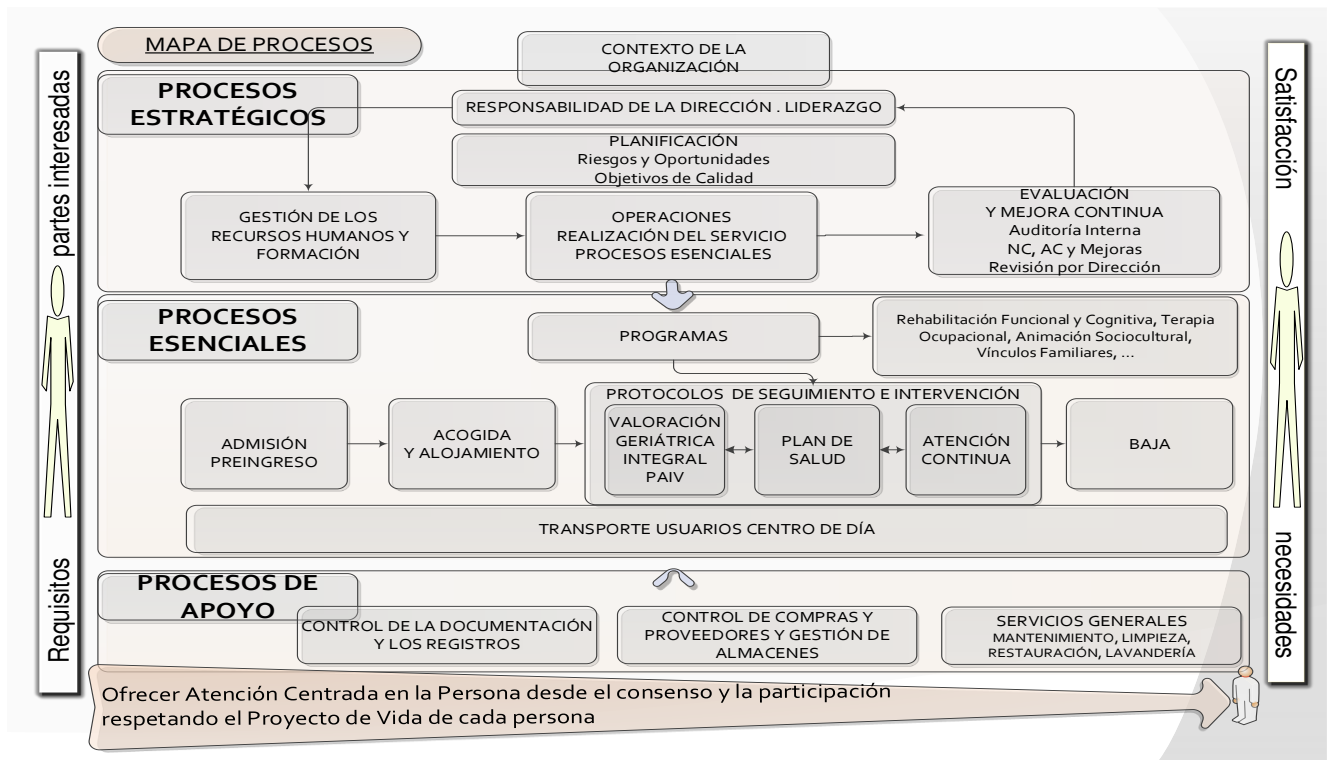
MAPA DE PROCESOS

CONTEXTO DE LA ORGANIZACIÓN

Requisitos partes interesadas

Satisfacción necesidades

PROCESOS ESTRATÉGICOS

RESPONSABILIDAD DE LA DIRECCIÓN . LIDERAZGO

PLANIFICACIÓN
Riesgos y Oportunidades
Objetivos de Calidad

GESTIÓN DE LOS RECURSOS HUMANOS Y FORMACIÓN

OPERACIONES
REALIZACIÓN DEL SERVICIO
PROCESOS ESENCIALES

EVALUACIÓN
Y MEJORA CONTINUA
Auditoría Interna
NC, AC y Mejoras
Revisión por Dirección

PROCESOS ESENCIALES

PROGRAMAS

Rehabilitación Funcional y Cognitiva, Terapia Ocupacional, Animación Sociocultural, Vínculos Familiares, ...

PROTOCOLOS DE SEGUIMIENTO E INTERVENCIÓN

ADMISIÓN PREINGRESO

ACOGIDA Y ALOJAMIENTO

VALORACIÓN GERIÁTRICA INTEGRAL PAIV

PLAN DE SALUD

ATENCIÓN CONTINUA

BAJA

TRANSPORTE USUARIOS CENTRO DE DÍA

PROCESOS DE APOYO

CONTROL DE LA DOCUMENTACIÓN Y LOS REGISTROS

CONTROL DE COMPRAS Y PROVEEDORES Y GESTIÓN DE ALMACENES

SERVICIOS GENERALES
MANTENIMIENTO, LIMPIEZA, RESTAURACIÓN, LAVANDERÍA

Ofrecer Atención Centrada en la Persona desde el consenso y la participación respetando el Proyecto de Vida de cada persona